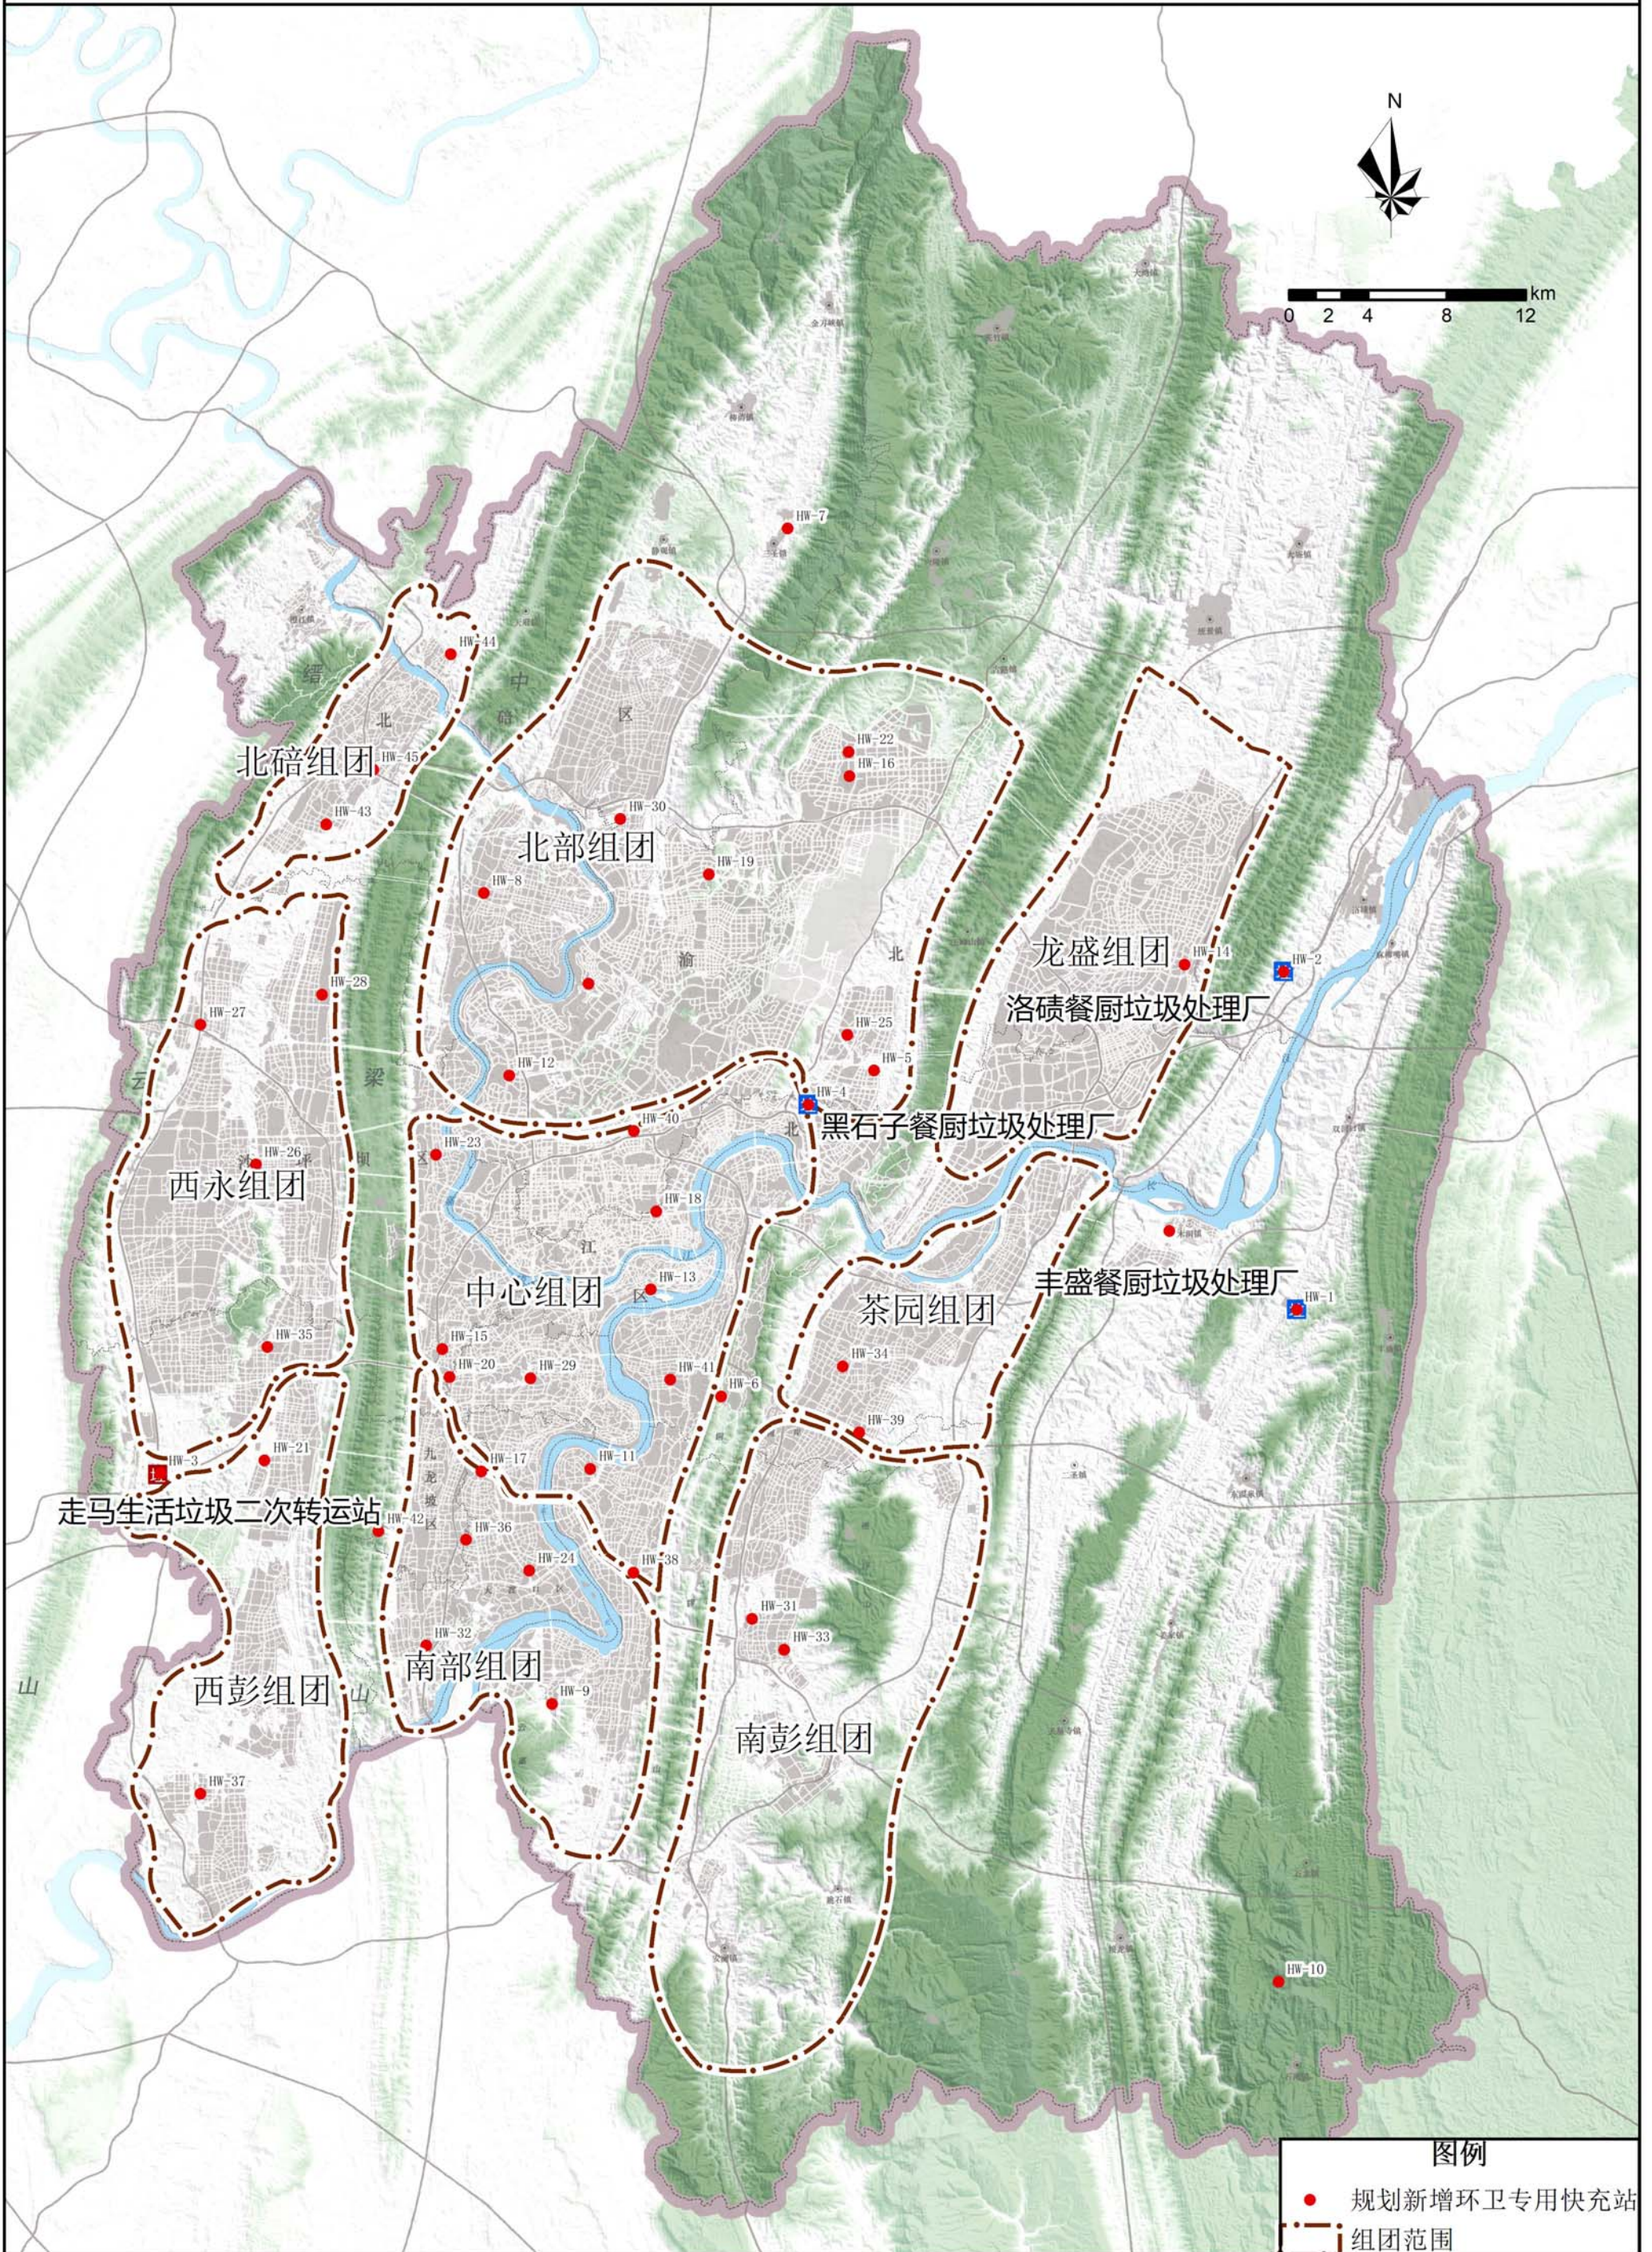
N

0 2 4 8 12 km

HW-7

HW-44

北碚组团

HW-45

HW-43

HW-22

HW-16

HW-30

北部组团

HW-19

HW-8

龙盛组团

HW-14

HW-2

HW-28

HW-27

洛碛餐厨垃圾处理厂

HW-25

HW-5

HW-12

HW-4

黑石子餐厨垃圾处理厂

HW-40

HW-23

HW-26

西永组团

HW-18

HW-13

中心组团

丰盛餐厨垃圾处理厂

HW-1

茶园组团

HW-35

HW-15

HW-20

HW-29

HW-41

HW-6

HW-34

HW-39

HW-3

HW-21

HW-17

HW-11

走马生活垃圾二次转运站

HW-42

HW-36

HW-24

HW-38

HW-31

HW-33

HW-32

南部组团

西彭组团

HW-9

南彭组团

HW-37

HW-10

图例

规划新增环卫专用快充站

组团范围